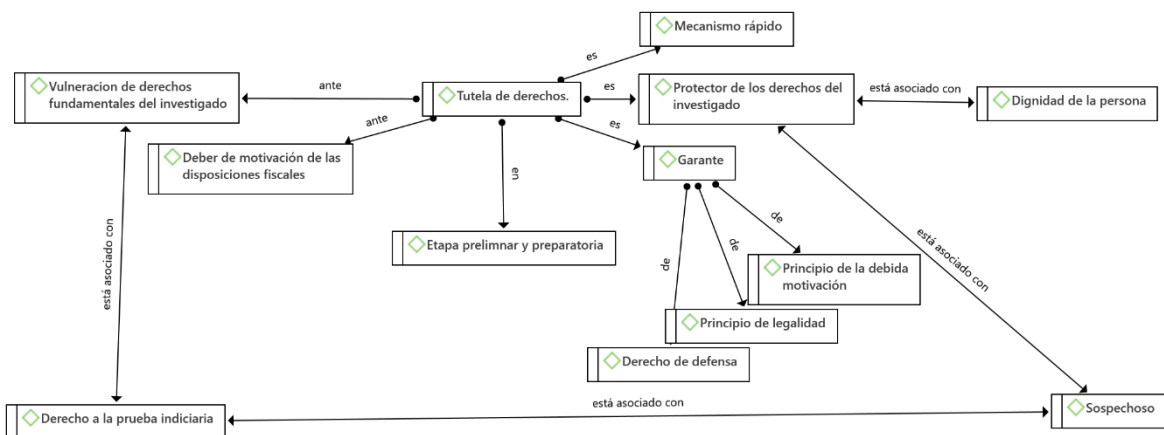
Mecanismo rápido

es

Vulneracion de derechos fundamentales del investigado

ante

Tutela de derechos.

es

Protector de los derechos del investigado

está asociado con

Dignidad de la persona

ante

es

Deber de motivación de las disposiciones fiscales

en

Garante

de

Etapa prelimnar y preparatoria

de

de

Principio de la debida motivación

está asociado con

está asociado con

Principio de legalidad

Derecho de defensa

Derecho a la prueba indiciaria

está asociado con

Sospechoso